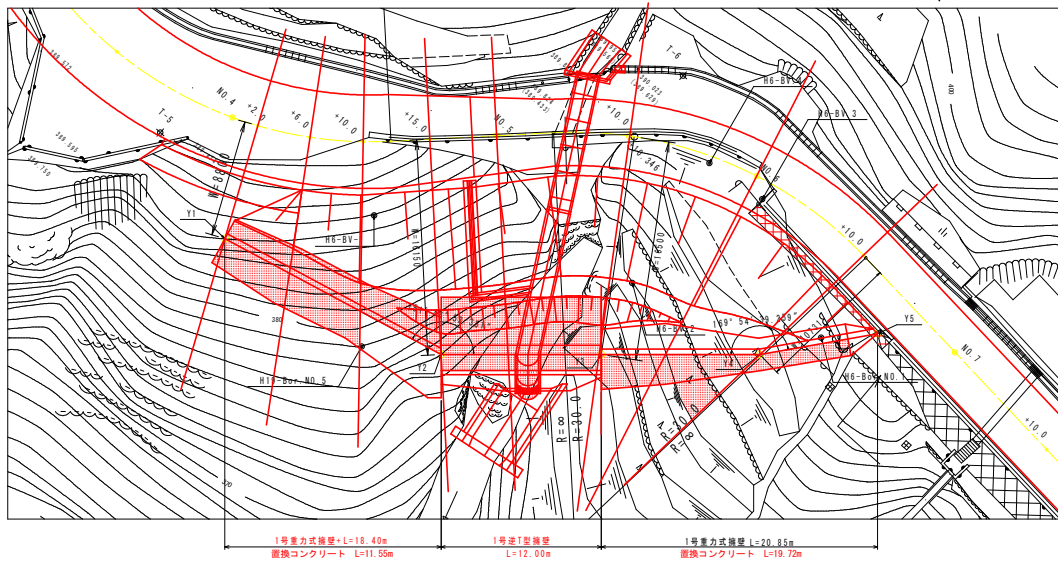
T-5
NO.4
+2.0
+6.0
+10.0
+15.0
NO.5
+10.0
T-6
H6-BV
H6-BV 3
NO.6
+10.0
NO.7
+10.0
Y1
Y2
Y3
Y5
H6-BV-
H10-Bv.NO.5
H6-BV 2
H6-BV NO.1
R=30.0
R=30.0
R=8
89° 54'
89° 39'
1号重力式擁壁+L=18.40m
置換コンクリート L=11.55m
1号逆T型擁壁
L=12.00m
1号重力式擁壁 L=20.85m
置換コンクリート L=19.72m